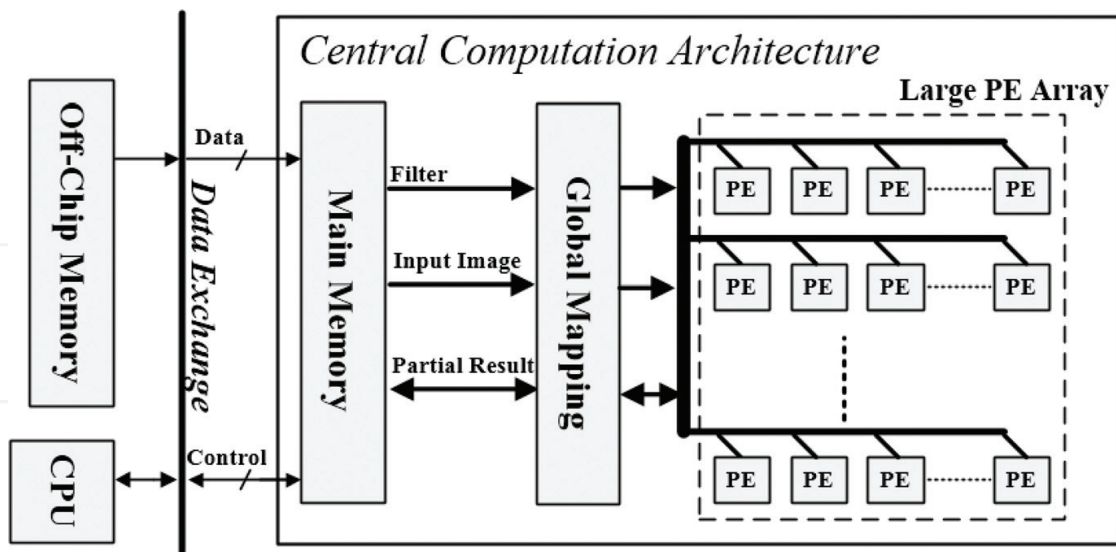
Central Computation Architecture

Large PE Array

Off-Chip Memory

Data

Data Exchange

Main Memory

Filter

Input Image

Partial Result

Global Mapping

PE PE PE PE

PE PE PE PE

PE PE PE PE

CPU

Control